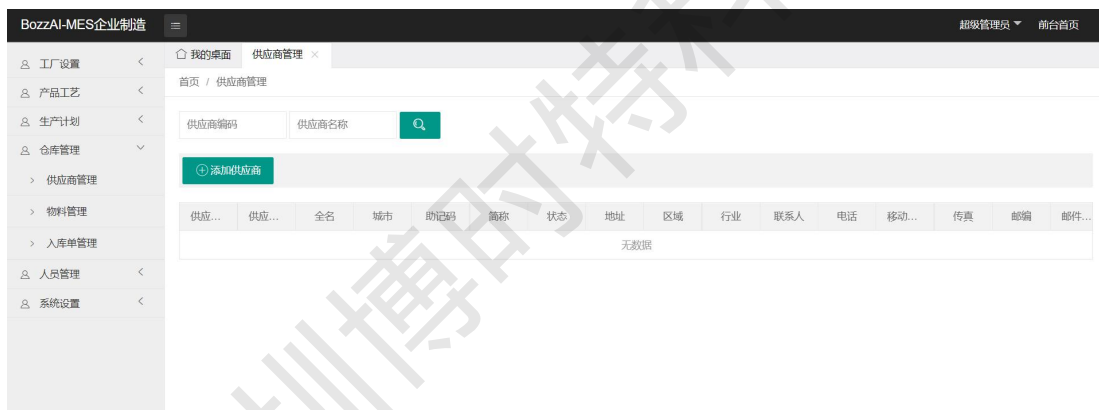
BozzAI-MES企业制造

超级管理员 ▾　前台首页

工厂设置
产品工艺
生产计划
仓库管理
供应商管理
物料管理
入库单管理
人员管理
系统设置

我的桌面　供应商管理 ×

首页 / 供应商管理

供应商编码　供应商名称

添加供应商

| 供应... | 供应... | 全名 | 城市 | 助记码 | 简称 | 状态 | 地址 | 区域 | 行业 | 联系人 | 电话 | 移动... | 传真 | 邮编 | 邮件... |
|---|---|---|---|---|---|---|---|---|---|---|---|---|---|---|---|
| 无数据 | | | | | | | | | | | | | | | |

深圳博时特